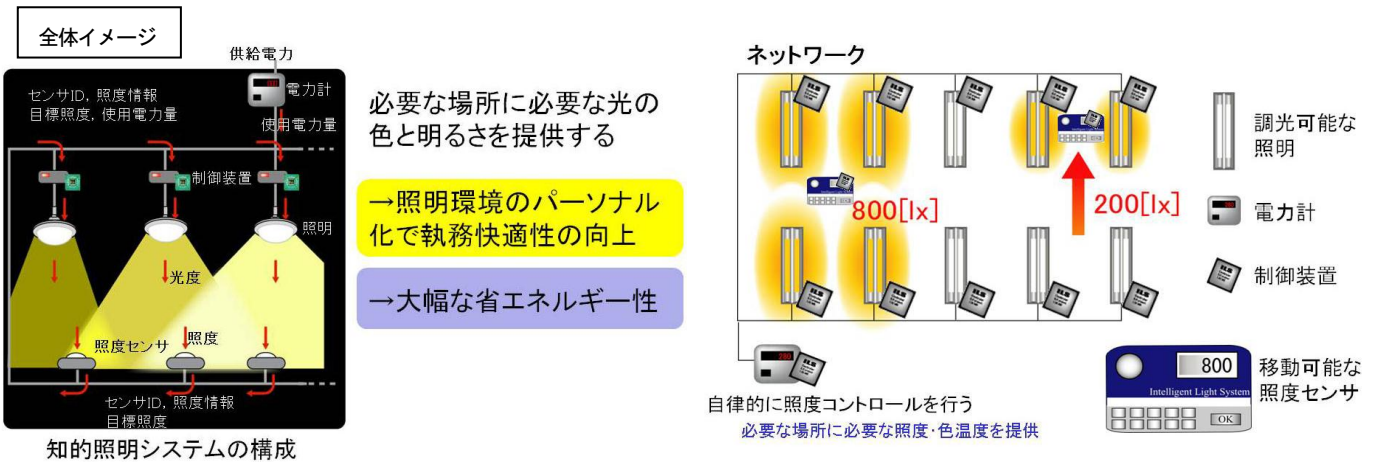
全体イメージ

供給電力

電力計

センサID，照度情報
目標照度，使用電力量

使用電力量

制御装置

照明

光度

照度

照度センサ

センサID，照度情報
目標照度

知的照明システムの構成

必要な場所に必要な光の色と明るさを提供する

→照明環境のパーソナル化で執務快適性の向上

→大幅な省エネルギー性

ネットワーク

800[lx]

200[lx]

自律的に照度コントロールを行う

必要な場所に必要な照度･色温度を提供

調光可能な照明

電力計

制御装置

800

Intelligent Light System

OK

移動可能な照度センサ